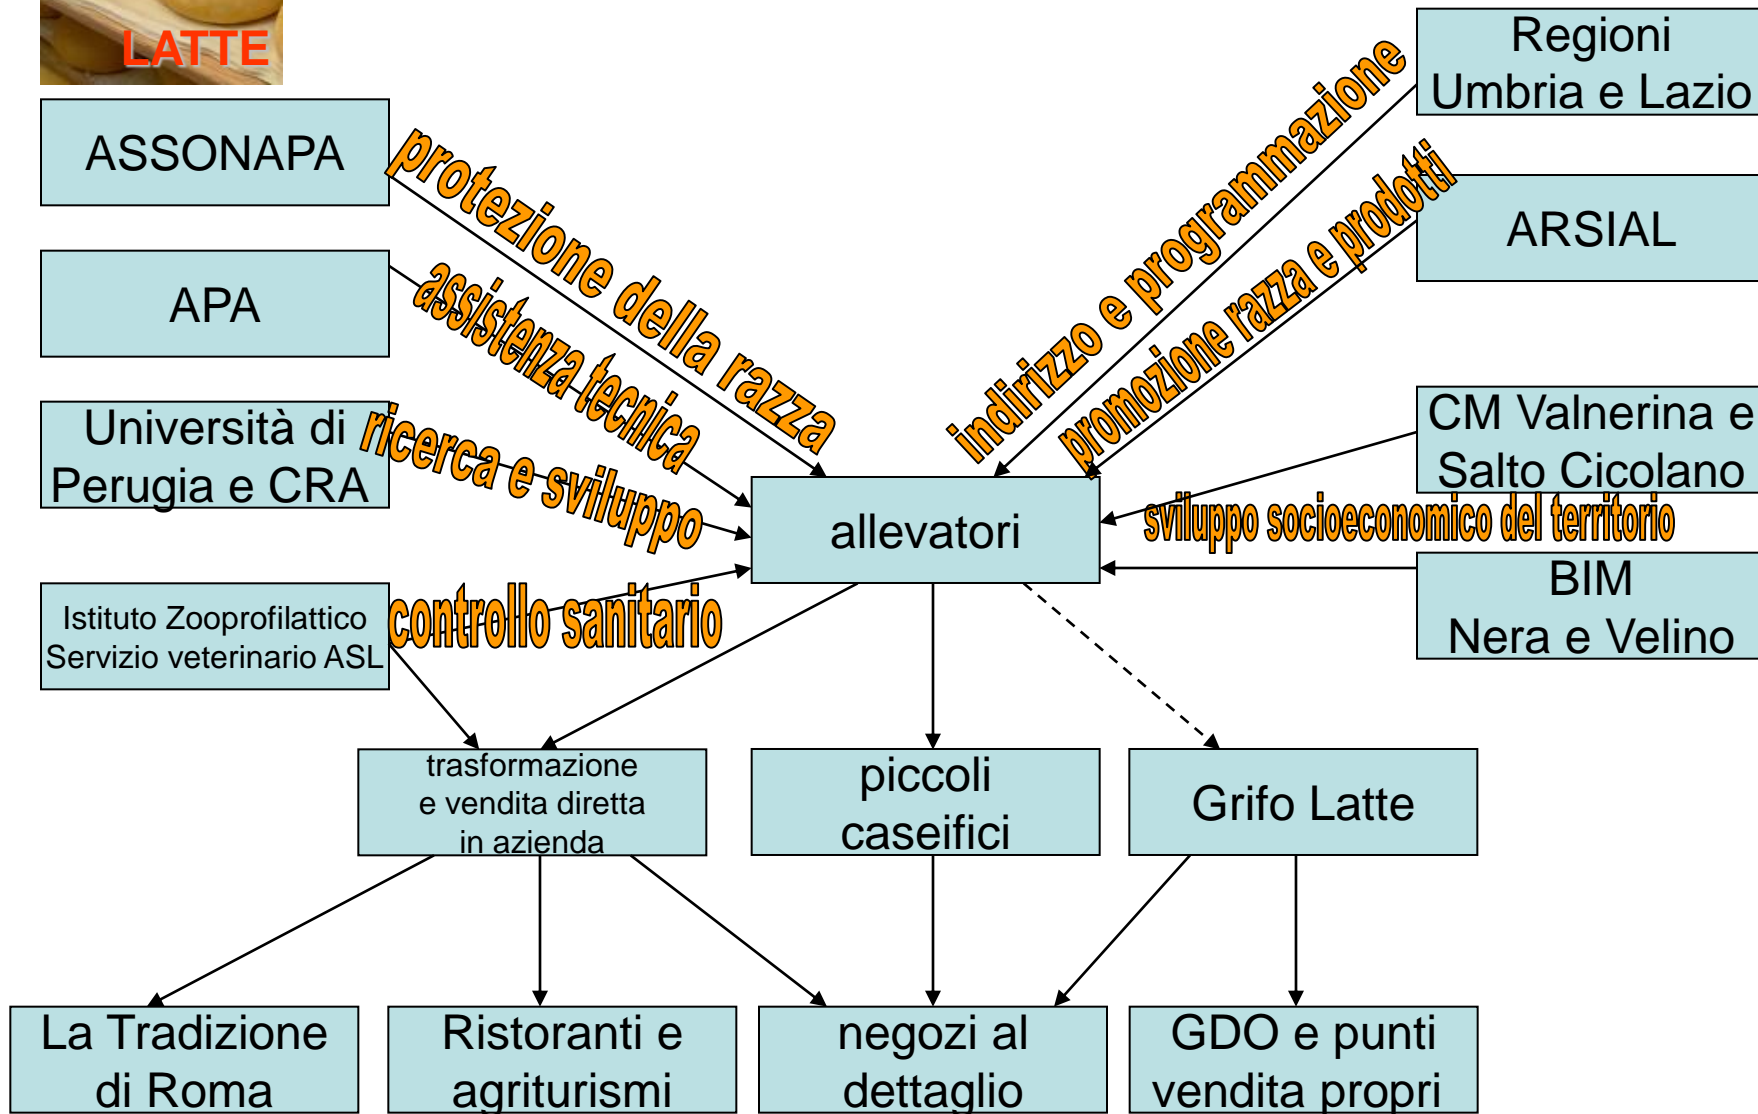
LATTE

ASSONAPA

APA

Università di Perugia e CRA

Istituto Zooprofilattico Servizio veterinario ASL

protezione della razza

assistenza tecnica

ricerca e sviluppo

controllo sanitario

Regioni Umbria e Lazio

ARSIAL

indirizzo e programmazione

promozione razza e prodotti

CM Valnerina e Salto Cicolano

sviluppo socioeconomico del territorio

BIM Nera e Velino

allevatori

trasformazione e vendita diretta in azienda

piccoli caseifici

Grifo Latte

La Tradizione di Roma

Ristoranti e agriturismi

negozi al dettaglio

GDO e punti vendita propri